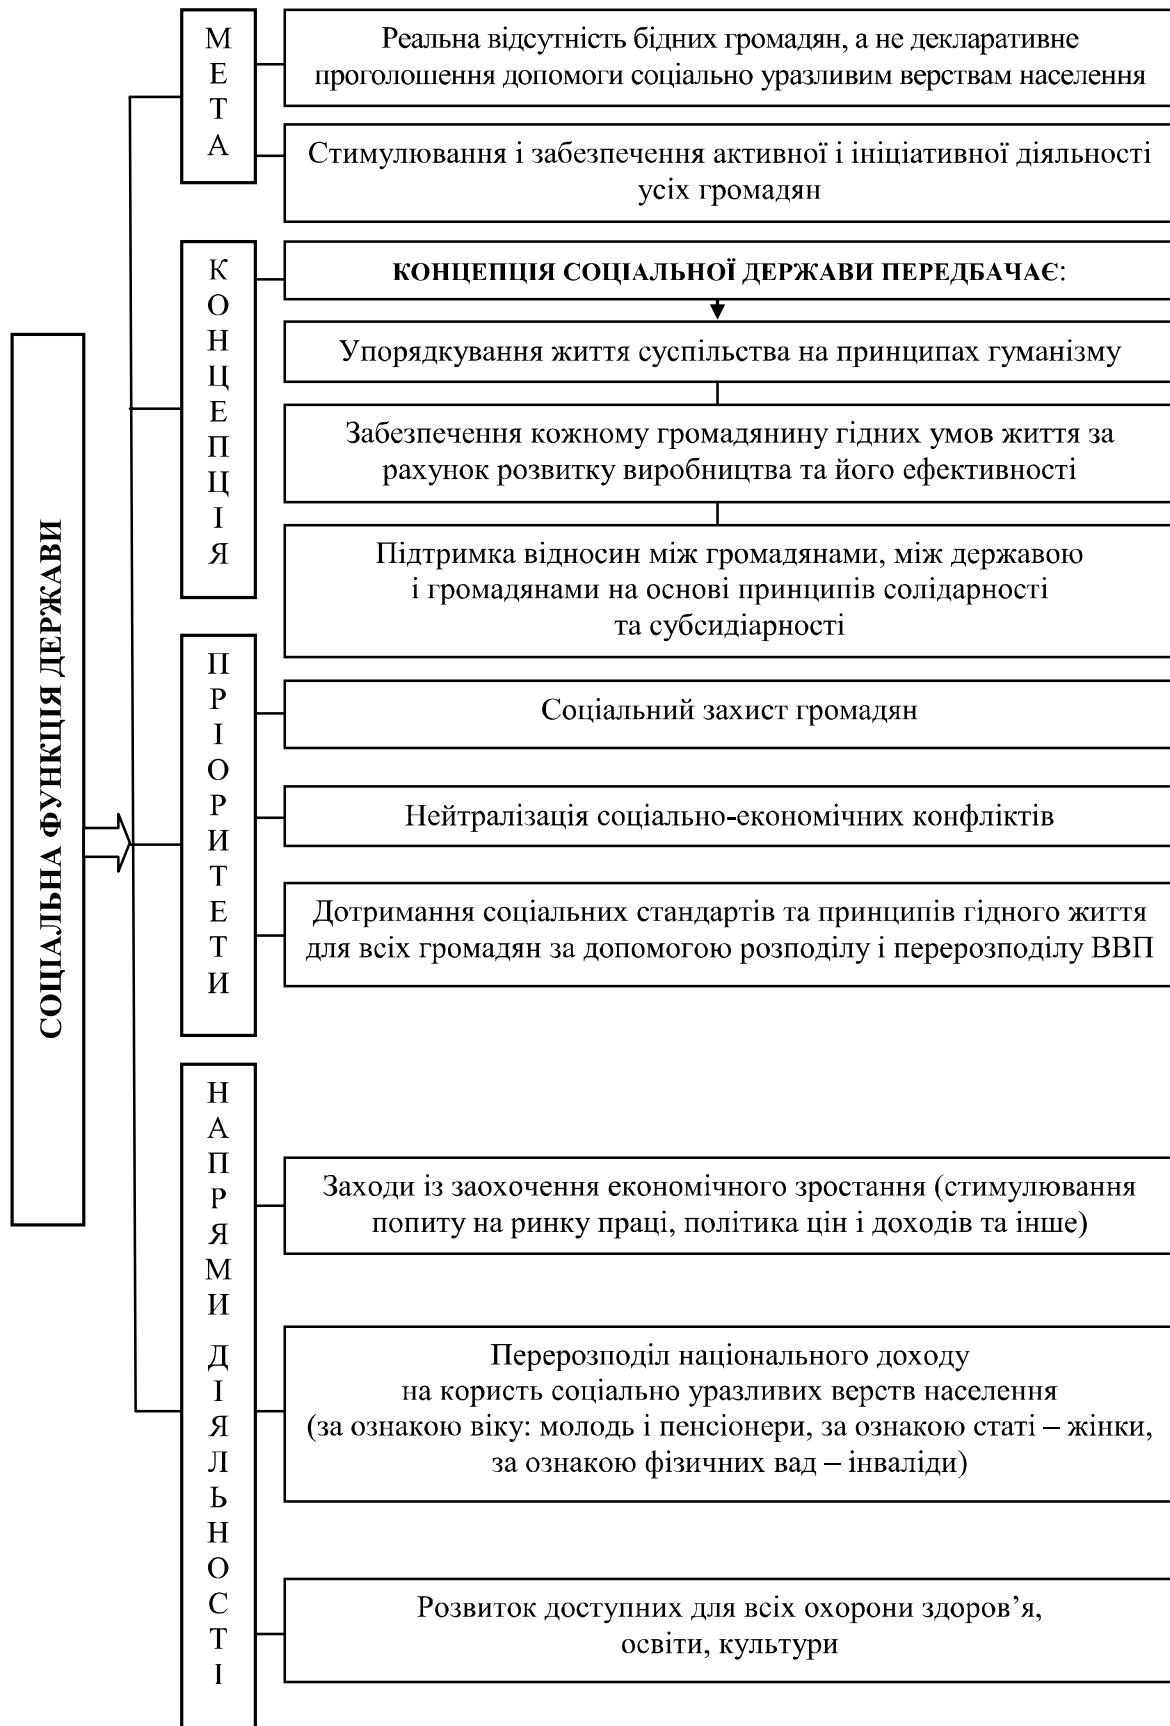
СОЦІАЛЬНА ФУНКЦІЯ ДЕРЖАВИ

МЕТА

Реальна відсутність бідних громадян, а не декларативне проголошення допомоги соціально уразливим верствам населення

Стимулювання і забезпечення активної і ініціативної діяльності усіх громадян

КОНЦЕПЦІЯ

КОНЦЕПЦІЯ СОЦІАЛЬНОЇ ДЕРЖАВИ ПЕРЕДБАЧАЄ:

Упорядкування життя суспільства на принципах гуманізму

Забезпечення кожному громадянину гідних умов життя за рахунок розвитку виробництва та його ефективності

Підтримка відносин між громадянами, між державою і громадянами на основі принципів солідарності та субсидіарності

ПРІОРИТЕТИ

Соціальний захист громадян

Нейтралізація соціально-економічних конфліктів

Дотримання соціальних стандартів та принципів гідного життя для всіх громадян за допомогою розподілу і перерозподілу ВВП

НАПРЯМИ ДІЯЛЬНОСТІ

Заходи із заохочення економічного зростання (стимулювання попиту на ринку праці, політика цін і доходів та інше)

Перерозподіл національного доходу на користь соціально уразливих верств населення (за ознакою віку: молодь і пенсіонери, за ознакою статі – жінки, за ознакою фізичних вад – інваліди)

Розвиток доступних для всіх охорони здоров'я, освіти, культури